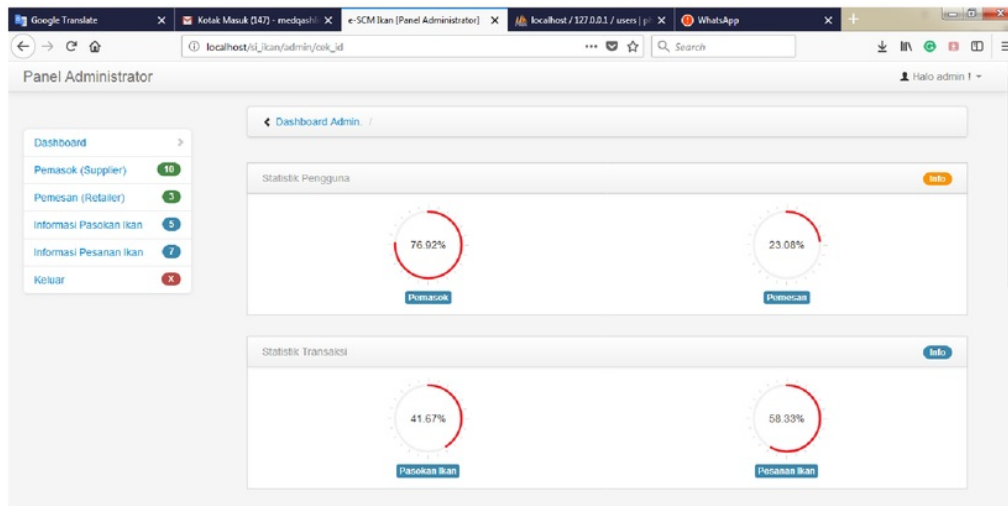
Google Translate ×
Kotak Masuk (147) - medqashl ×
e-SCM Ikan [Panel Administrator] ×
localhost / 127.0.0.1 / users | p ×
WhatsApp ×

localhost/si_ikan/admin/cek_id
Search

Panel Administrator
Halo admin !

Dashboard
Pemasok (Supplier) 10
Pemesan (Retailer) 3
Informasi Pasokan Ikan 5
Informasi Pesanan Ikan 7
Keluar X

Dashboard Admin. /

Statistik Pengguna
Info
76.92%
Pemasok
23.08%
Pemesan

Statistik Transaksi
Info
41.67%
Pasokan Ikan
58.33%
Pesanan Ikan